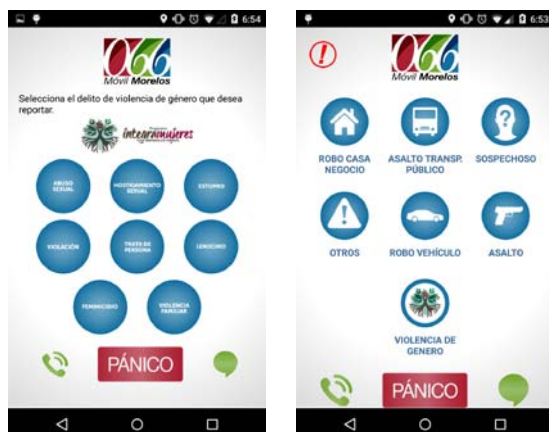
6:54

066
Móvil Morelos

Selecciona el delito de violencia de género que desea reportar.

integramujeres

ABUSO SEXUAL

HOSTIGAMIENTO SEXUAL

ESTUPRO

VIOLACIÓN

TRATA DE PERSONA

LENOCINIO

FEMINICIDIO

VIOLENCIA FAMILIAR

PÁNICO

6:53

!

066
Móvil Morelos

ROBO CASA NEGOCIO

ASALTO TRANSP. PÚBLICO

SOSPECHOSO

OTROS

ROBO VEHÍCULO

ASALTO

VIOLENCIA DE GENERO

PÁNICO